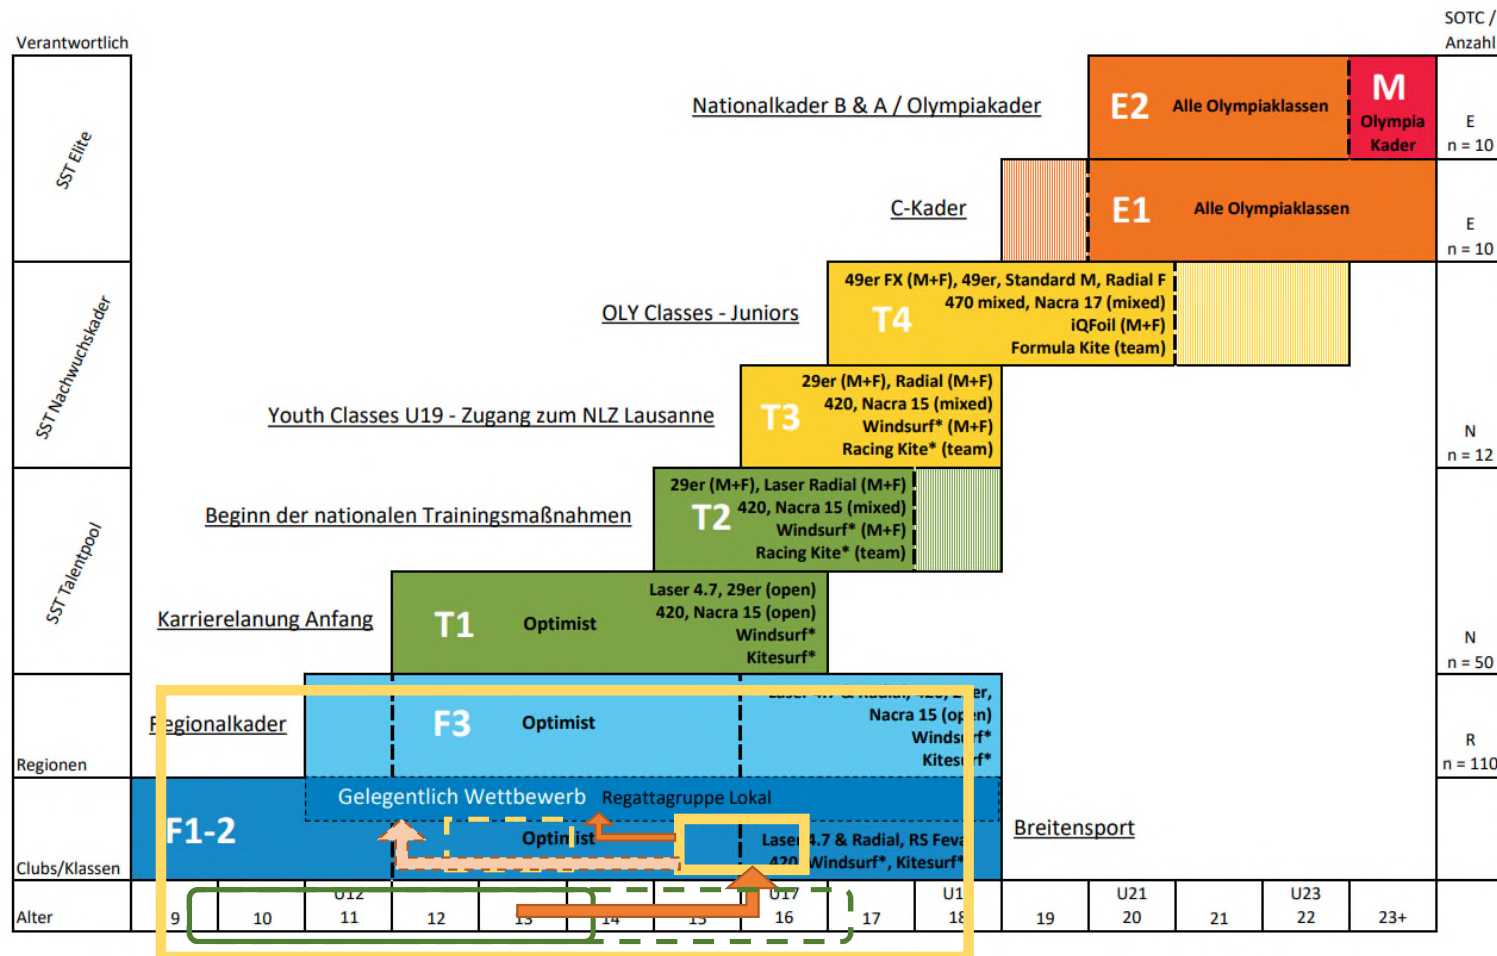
SOTC / Anzahl

Verantwortlich

SST Elite

SST Nachwuchskader

SST Talentpool

Regionen

Clubs/Klassen

Alter

Nationalkader B & A / Olympiakader

E2 Alle Olympiaklassen

M Olympia Kader

E n = 10

C-Kader

E1 Alle Olympiaklassen

E n = 10

OLY Classes - Juniors

T4 49er FX (M+F), 49er, Standard M, Radial F 470 mixed, Nacra 17 (mixed) iQFoil (M+F) Formula Kite (team)

Youth Classes U19 - Zugang zum NLZ Lausanne

T3 29er (M+F), Radial (M+F) 420, Nacra 15 (mixed) Windsurf* (M+F) Racing Kite* (team)

N n = 12

Beginn der nationalen Trainingsmaßnahmen

T2 29er (M+F), Laser Radial (M+F) 420, Nacra 15 (mixed) Windsurf* (M+F) Racing Kite* (team)

Karrierelanung Anfang

T1 Optimist Laser 4.7, 29er (open) 420, Nacra 15 (open) Windsurf* Kitesurf*

N n = 50

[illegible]egionalkader

F3 Optimist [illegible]er, Nacra 15 (op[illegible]n) Winds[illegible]rf* Kites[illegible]rf*

R n = 110

F1-2 Gelegentlich Wettbewerb Regattagruppe Lokal

Optimist

Laser 4.7 & Radial, RS Feva 420 Windsurf*, Kitesurf*

Breitensport

9 10 U12 11 12 13 14 15 U17 16 17 U1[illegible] 18 19 U21 20 21 U23 22 23+